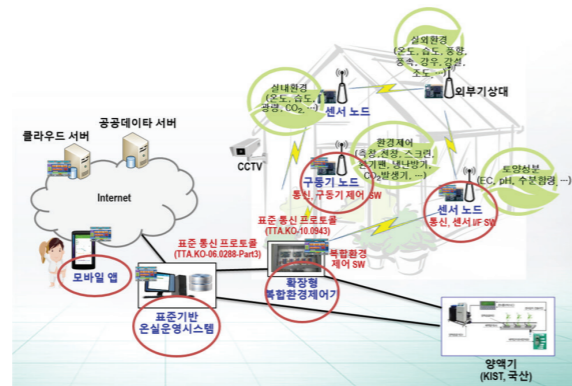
실외환경
(온도, 습도, 풍향, 풍속, 강우, 감설, 조도, ...)

외부기상대

실내환경
(온도, 습도, 광량, $CO_2$, ...)

센서 노드

클라우드 서버

공공데이터 서버

CCTV

환경제어
(측창, 천창, 스크린, 순환팬, 냉난방기, $CO_2$발생기, ...)

구동기 노드
통신, 구동기 제어 SW

토양정보
(EC, pH, 수분함량, ...)

센서 노드
통신, 센서 I/F SW

Internet

표준 통신 프로토콜
(TTA.KO-10.0943)

표준 통신 프로토콜
(TTA.KO-06.0288-Part3)

복합환경 제어 SW

모바일 앱

확장형 복합환경제어기

표준기반 온실운영시스템

양액기
(KIST, 국산)